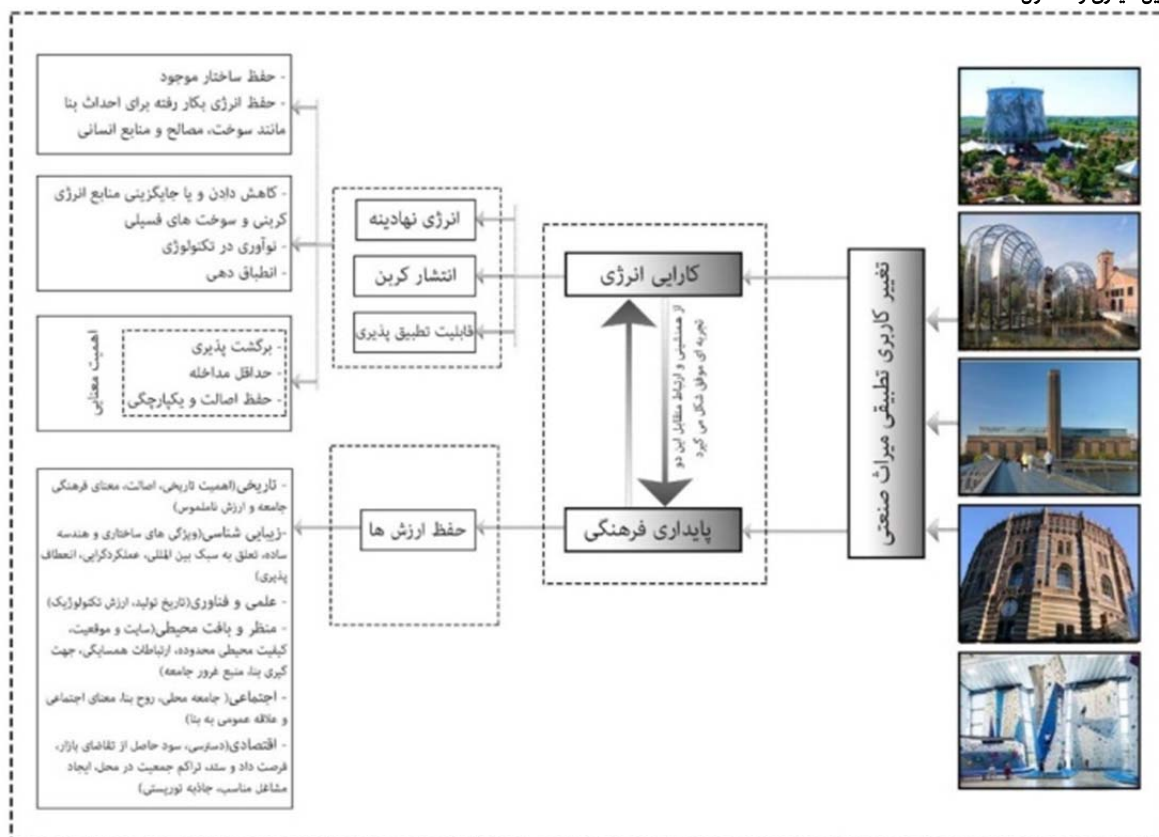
تغییر کاربری تطبیقی میراث صنعتی

کارایی انرژی

پایداری فرهنگی

از همنشینی و ارتباط متقابل این دو تجربه ای موفق شکل می گیرد

انرژی نهادینه

انتشار کربن

قابلیت تطبیق پذیری

حفظ ارزش ها

- حفظ ساختار موجود
- حفظ انرژی بکار رفته برای احداث بنا مانند سوخت، مصالح و منابع انسانی

- کاهش دادن و یا جایگزینی منابع انرژی کربنی و سوخت های فسیلی
- نوآوری در تکنولوژی
- انطباق دهی

اهمیت معنایی
- برگشت پذیری
- حداقل مداخله
- حفظ اصالت و یکپارچگی

- تاریخی(اهمیت تاریخی، اصالت، معنای فرهنگی جامعه و ارزش ناملموس)
-زیبایی شناسی(ویژگی های ساختاری و هندسه ساده، تعلق به سبک بین المللی، عملکردگرایی، انعطاف پذیری)
- علمی و فناوری(تاریخ تولید، ارزش تکنولوژیک)
- منظر و بافت محیطی(سایت و موقعیت، کیفیت محیطی محدوده، ارتباطات همسایگی، جهت گیری بنا، منبع غرور جامعه)
- اجتماعی( جامعه محلی، روح بنا، معنای اجتماعی و علاقه عمومی به بنا)
- اقتصادی(دسترسی، سود حاصل از تقاضای بازار، فرصت داد و ستد، تراکم جمعیت در محل، ایجاد مشاغل مناسب، جاذبه توریستی)